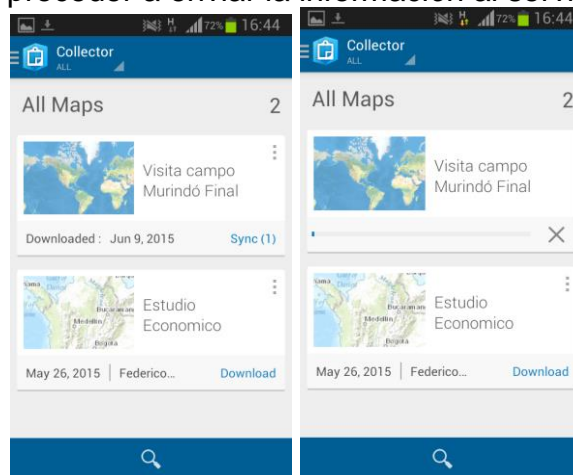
proceder a enviar la información al servidor

72% 16:44

Collector
ALL

All Maps 2

Visita campo Murindó Final

Downloaded : Jun 9, 2015 Sync (1)

Estudio Economico

May 26, 2015 | Federico... Download

72% 16:44

Collector
ALL

All Maps 2

Visita campo Murindó Final

Estudio Economico

May 26, 2015 | Federico... Download